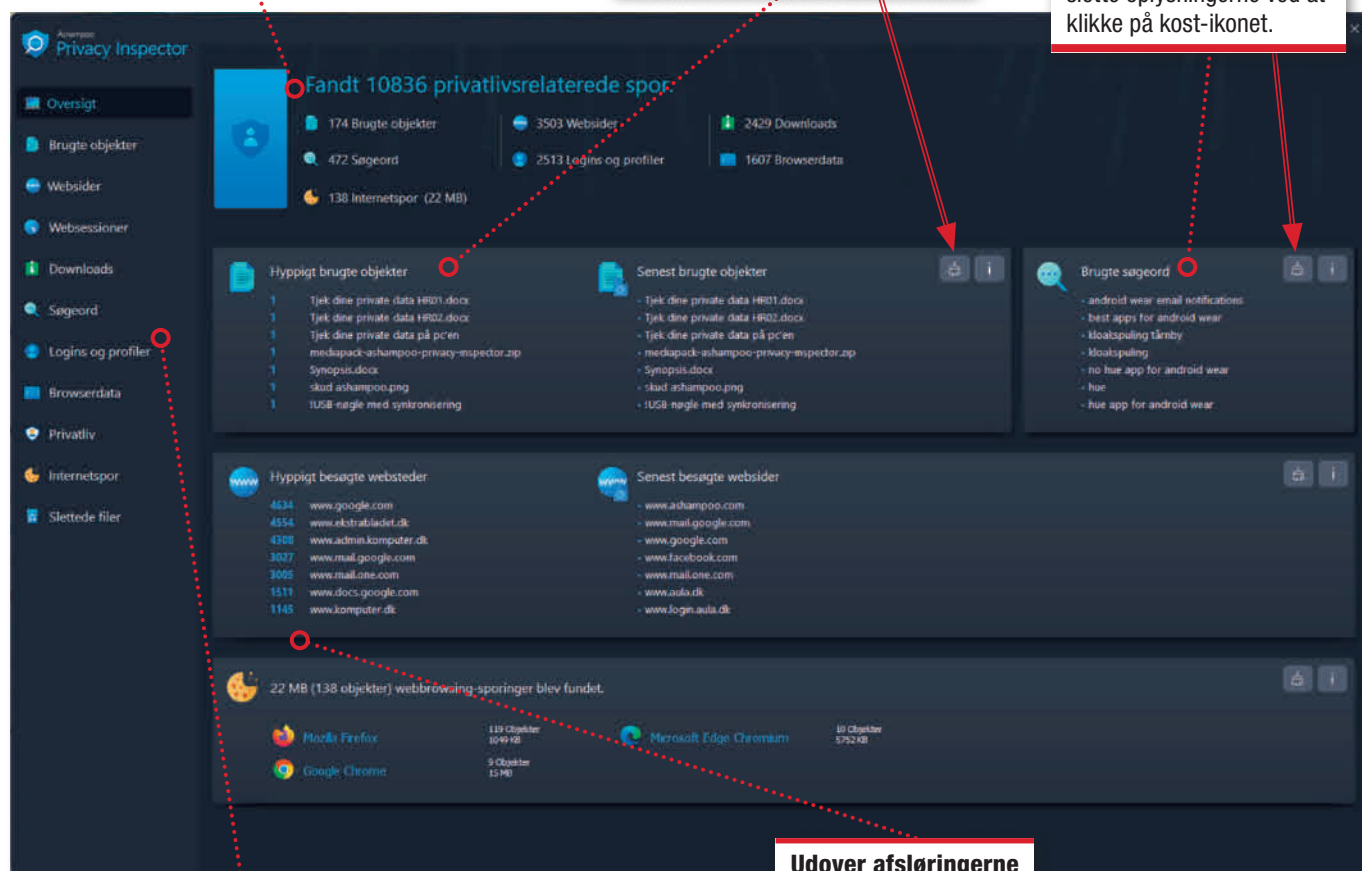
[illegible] klikke på kost-ikonet.

Ashampoo
Privacy Inspector

Oversigt
Brugte objekter
Websider
Websessioner
Downloads
Søgeord
Logins og profiler
Browserdata
Privatliv
Internetspor
Slettede filer

Fandt 10836 privatlivsrelaterede spor.

174 Brugte objekter
3503 Websider
2429 Downloads
472 Søgeord
2513 Logins og profiler
1607 Browserdata
138 Internetspor (22 MB)

Hyppigt brugte objekter
1 Tjek dine private data HR01.docx
1 Tjek dine private data HR02.docx
1 Tjek dine private data på pc'en
1 mediapack-ashampoo-privacy-inspector.zip
1 Synopsis.docx
1 skud ashampoo.png
1 !USB-nøgle med synkronisering

Senest brugte objekter
- Tjek dine private data HR01.docx
- Tjek dine private data HR02.docx
- Tjek dine private data på pc'en
- mediapack-ashampoo-privacy-inspector.zip
- Synopsis.docx
- skud ashampoo.png
- !USB-nøgle med synkronisering

Brugte søgeord
- android wear email notifications
- best apps for android wear
- kloakspuling tårnby
- kloakspuling
- no hue app for android wear
- hue
- hue app for android wear

Hyppigt besøgte websteder
4634 www.google.com
4554 www.ekstrabladet.dk
4308 www.admin.komputer.dk
3027 www.mail.google.com
3005 www.mail.one.com
1511 www.docs.google.com
1145 www.komputer.dk

Senest besøgte websider
- www.ashampoo.com
- www.mail.google.com
- www.google.com
- www.facebook.com
- www.mail.one.com
- www.aula.dk
- www.login.aula.dk

22 MB (138 objekter) webbrowsing-sporinger blev fundet.

Mozilla Firefox 119 Objekter 1049 KB
Microsoft Edge Chromium 10 Objekter 5752 KB
Google Chrome 9 Objekter 15 MB

Udover afsløringerne